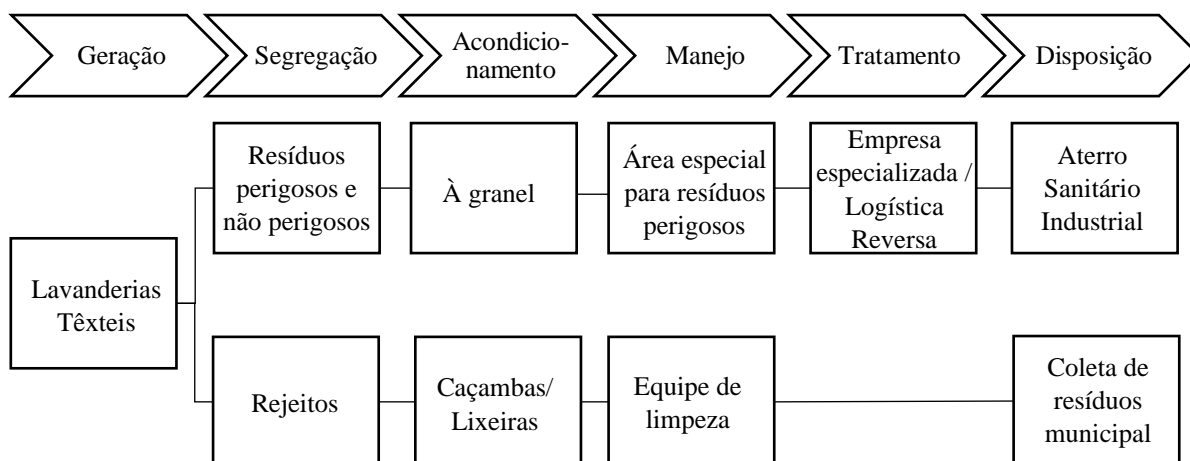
Geração

Segregação

Acondicionamento

Manejo

Tratamento

Disposição

Resíduos perigosos e não perigosos

À granel

Área especial para resíduos perigosos

Empresa especializada / Logística Reversa

Aterro Sanitário Industrial

Lavanderias Têxteis

Rejeitos

Caçambas/ Lixeiras

Equipe de limpeza

Coleta de resíduos municipal